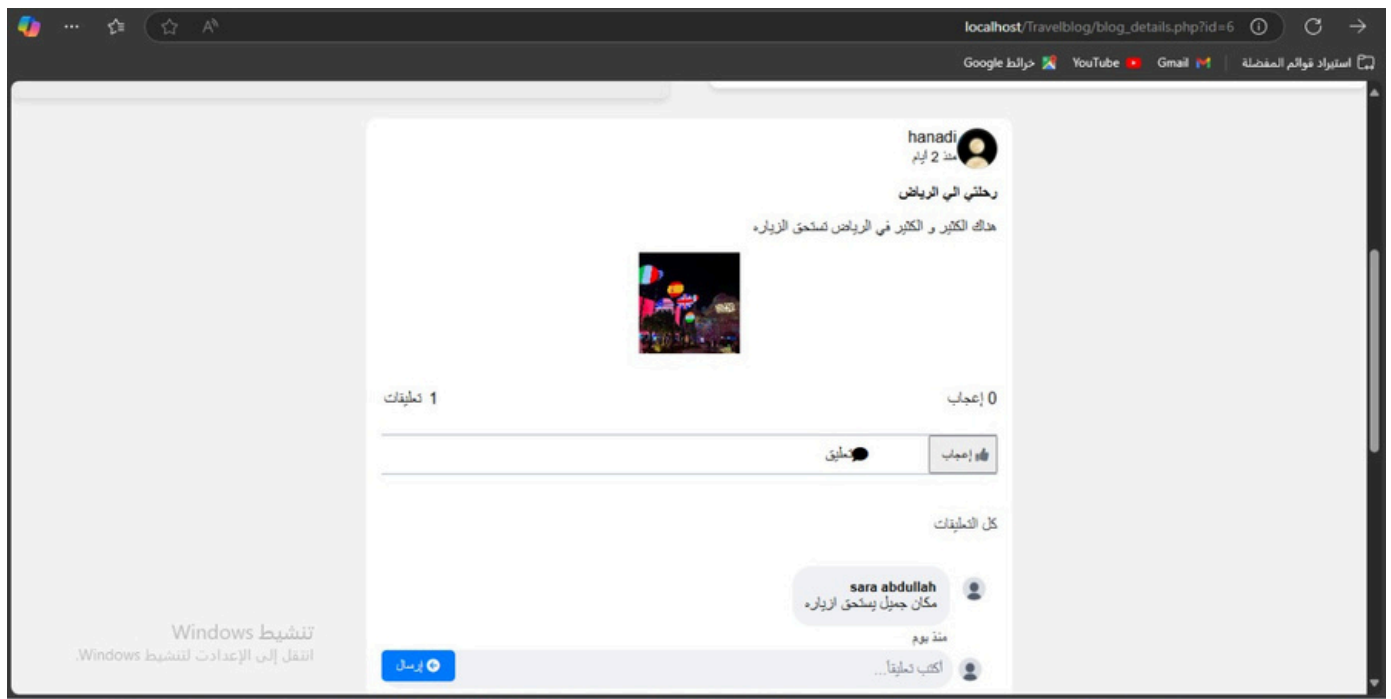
localhost/Travelblog/blog_details.php?id=6

استيراد قوائم المفضلة | Gmail | YouTube | خرائط Google

hanadi
منذ 2 أيام

رحلتي الي الرياض

هناك الكثير و الكثير في الرياض تستحق الزياره

0 إعجاب

1 تعليقات

إعجاب

تعليق

كل التعليقات

sara abdullah
مكان جميل يستحق الزياره

منذ يوم

أكتب تعليقاً...

إرسال

تنشيط Windows
انتقل إلى الإعدادات لتنشيط Windows.